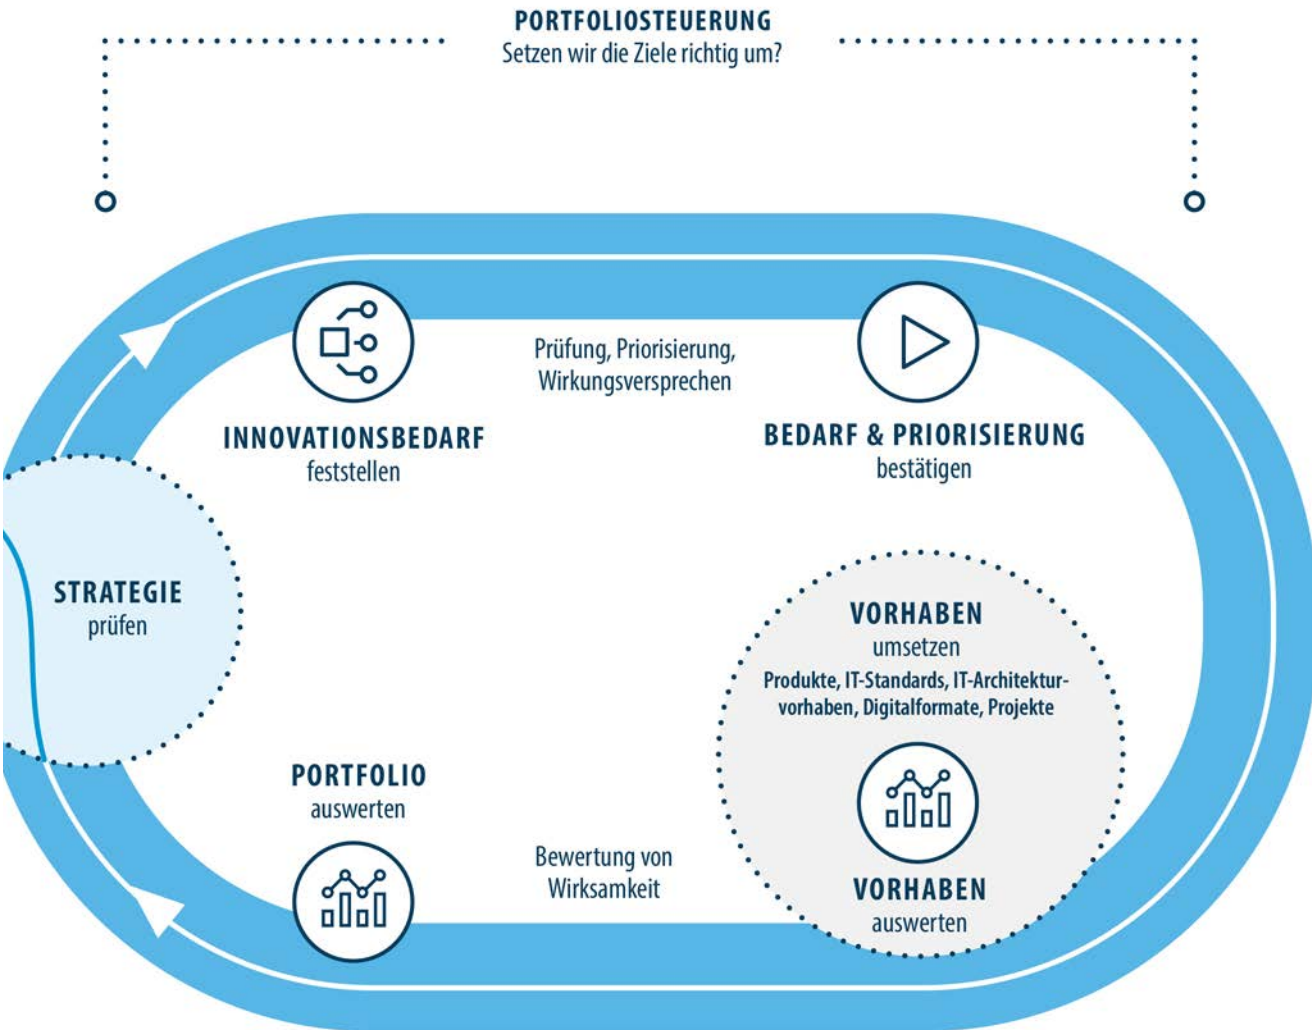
PORTFOLIOSTEUERUNG
Setzen wir die Ziele richtig um?

Prüfung, Priorisierung, Wirkungsversprechen

INNOVATIONSBEDARF
feststellen

BEDARF & PRIORISIERUNG
bestätigen

STRATEGIE
prüfen

VORHABEN
umsetzen
Produkte, IT-Standards, IT-Architekturvorhaben, Digitalformate, Projekte

PORTFOLIO
auswerten

Bewertung von Wirksamkeit

VORHABEN
auswerten